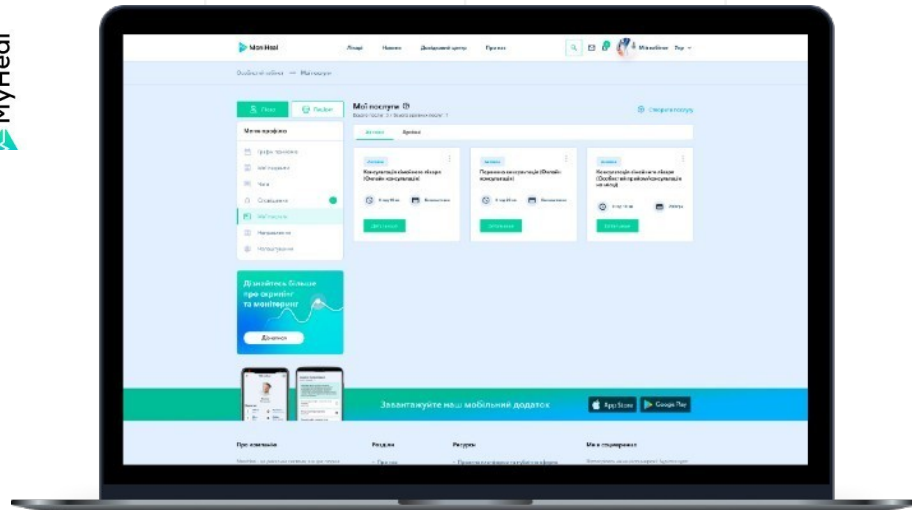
MyHeal

MoHeal

Лікарі Новини Довідковий центр Прайс

Особистий кабінет → Мої послуги

Пошук Профіль

Меню профілю

Графік прийомів

Мої лікарі

Чати

Сповіщення

Мої послуги

Направлення

Налаштування

Мої послуги

Активні Архів

Консультація сімейного лікаря (Онлайн-консультація)

Первинна консультація (Онлайн-консультація)

Консультація сімейного лікаря (Особистий прийом)

Детальніше

Детальніше

Детальніше

Дізнайтесь більше про скринінг та моніторинг

Детальніше

Завантажуйте наш мобільний додаток

App Store

Google Play

Про компанію

Розділи

Ресурси

Ми в соцмережах

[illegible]